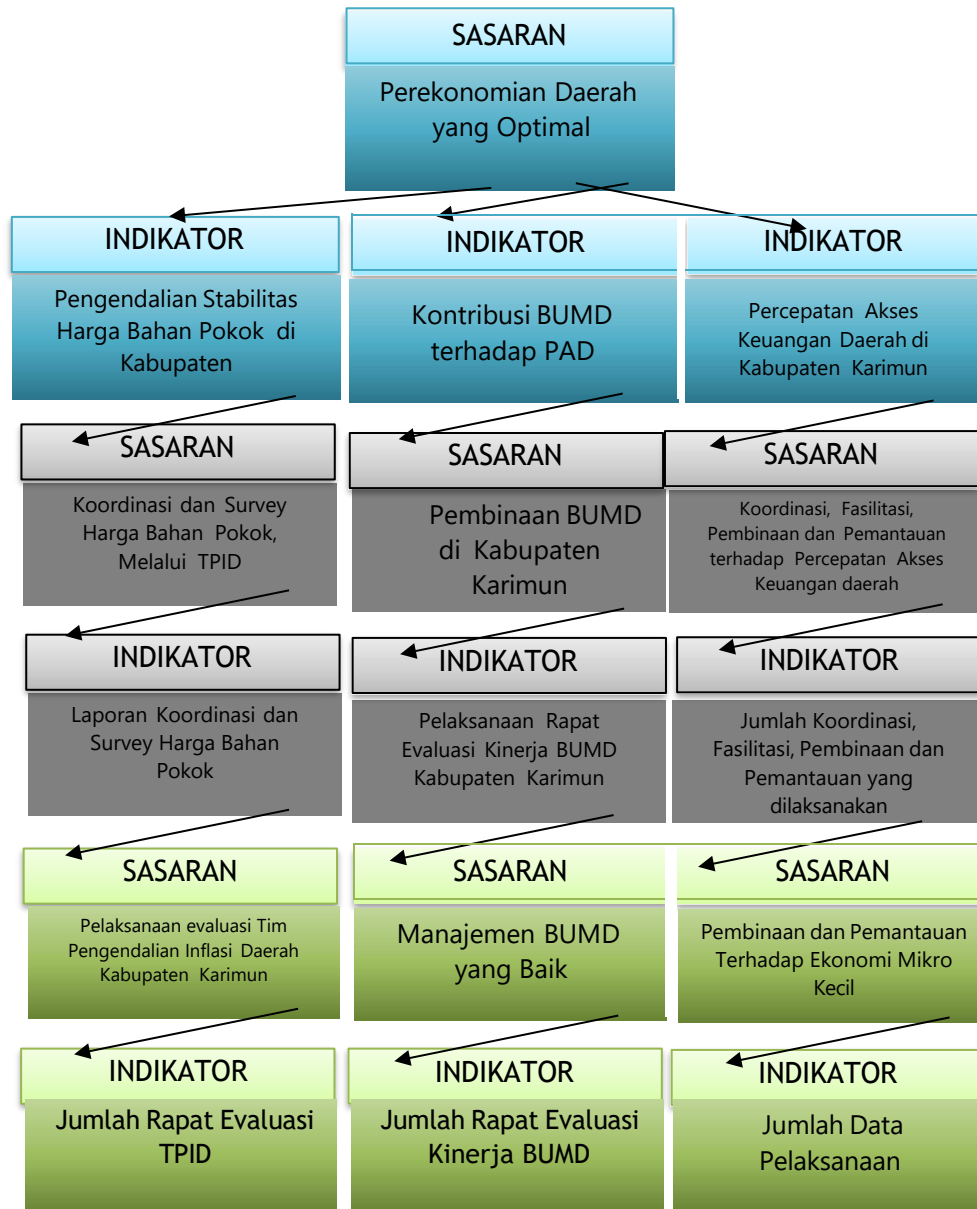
SASARAN

Perekonomian Daerah yang Optimal

INDIKATOR

Pengendalian Stabilitas Harga Bahan Pokok di Kabupaten

INDIKATOR

Kontribusi BUMD terhadap PAD

INDIKATOR

Percepatan Akses Keuangan Daerah di Kabupaten Karimun

SASARAN

Koordinasi dan Survey Harga Bahan Pokok, Melalui TPID

SASARAN

Pembinaan BUMD di Kabupaten Karimun

SASARAN

Koordinasi, Fasilitasi, Pembinaan dan Pemantauan terhadap Percepatan Akses Keuangan daerah

INDIKATOR

Laporan Koordinasi dan Survey Harga Bahan Pokok

INDIKATOR

Pelaksanaan Rapat Evaluasi Kinerja BUMD Kabupaten Karimun

INDIKATOR

Jumlah Koordinasi, Fasilitasi, Pembinaan dan Pemantauan yang dilaksanakan

SASARAN

Pelaksanaan evaluasi Tim Pengendalian Inflasi Daerah Kabupaten Karimun

SASARAN

Manajemen BUMD yang Baik

SASARAN

Pembinaan dan Pemantauan Terhadap Ekonomi Mikro Kecil

INDIKATOR

Jumlah Rapat Evaluasi TPID

INDIKATOR

Jumlah Rapat Evaluasi Kinerja BUMD

INDIKATOR

Jumlah Data Pelaksanaan